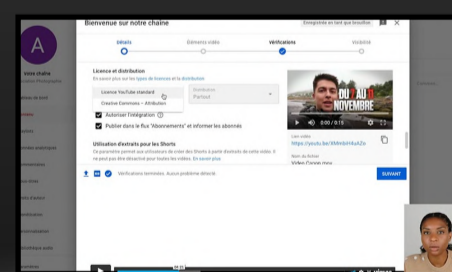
Bienvenue sur notre chaîne

Enregistrée en tant que brouillon

Détails

Éléments vidéo

Vérifications

Visibilité

Licence et distribution

En savoir plus sur les types de licences et la distribution

Licence YouTube standard

Creative Commons – Attribution

Distribution

Partout

Autoriser l'intégration

Publier dans le flux "Abonnements" et informer les abonnés

Utilisation d'extraits pour les Shorts

En parallèle permet aux utilisateurs de créer des Shorts à partir d'extraits de votre vidéo. Il ne peut pas être désactivé pour toutes les vidéos. En savoir plus

Lien vidéo

https://youtu.be/XMmbHi6aXZo

Nom de fichier

Video Conge.mov

0:00 / 0:15

OU PAS 10 NOVEMBRE

Vérifications terminées. Aucun problème détecté.

SUIVANT

A

Votre chaîne